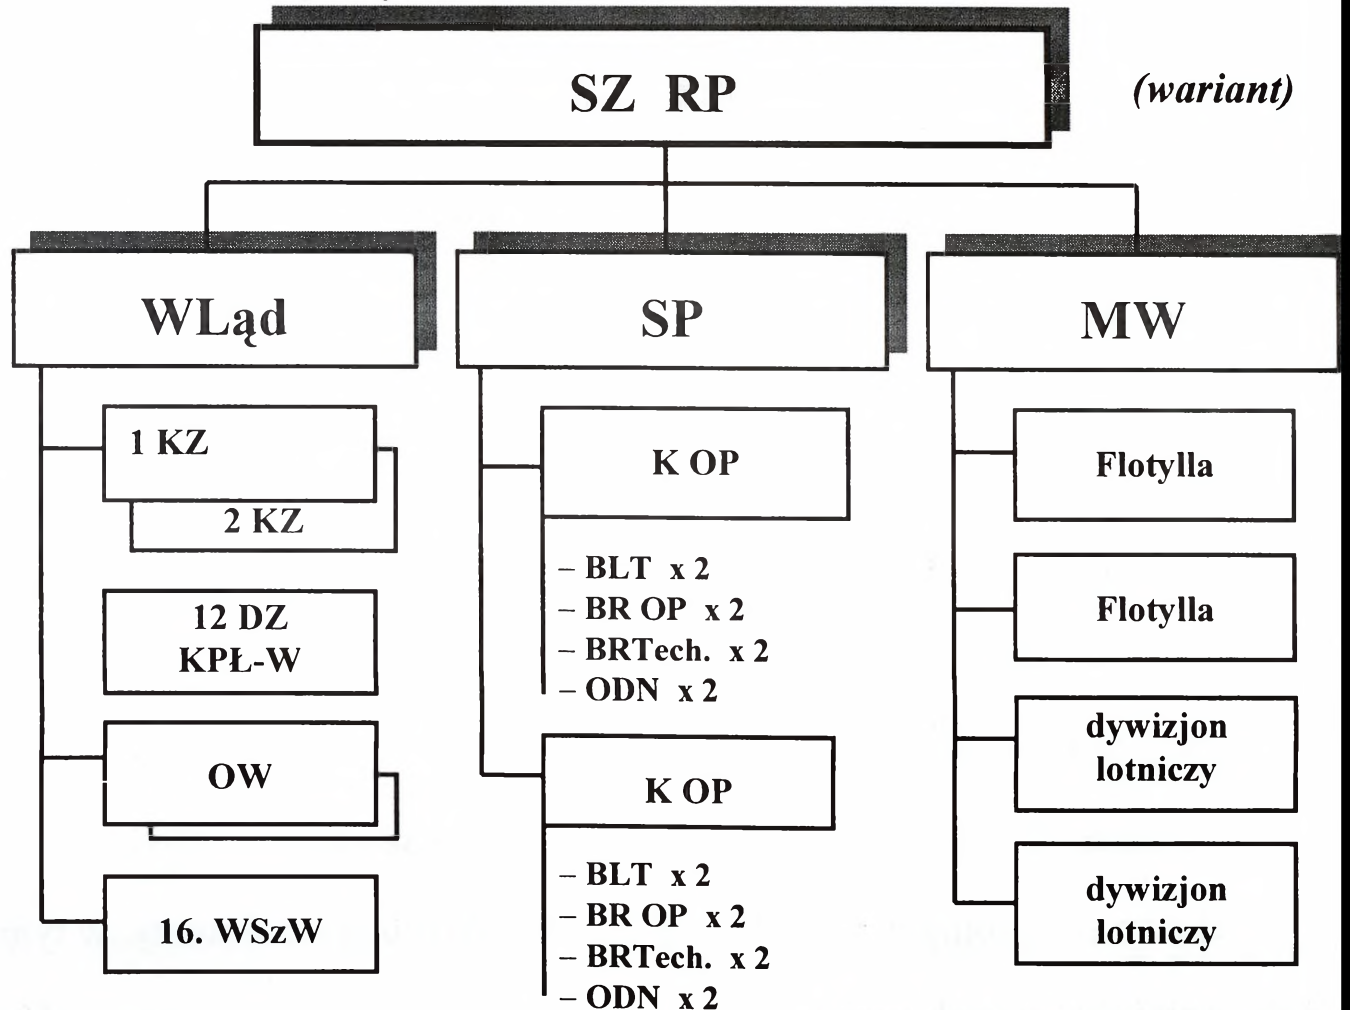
SZ RP

(wariant)

WLąd

1 KZ

2 KZ

12 DZ
KPŁ-W

OW

16. WSzW

SP

K OP

– BLT x 2
– BR OP x 2
– BRTech. x 2
– ODN x 2

K OP

– BLT x 2
– BR OP x 2
– BRTech. x 2
– ODN x 2

MW

Flotylla

Flotylla

dywizjon lotniczy

dywizjon lotniczy